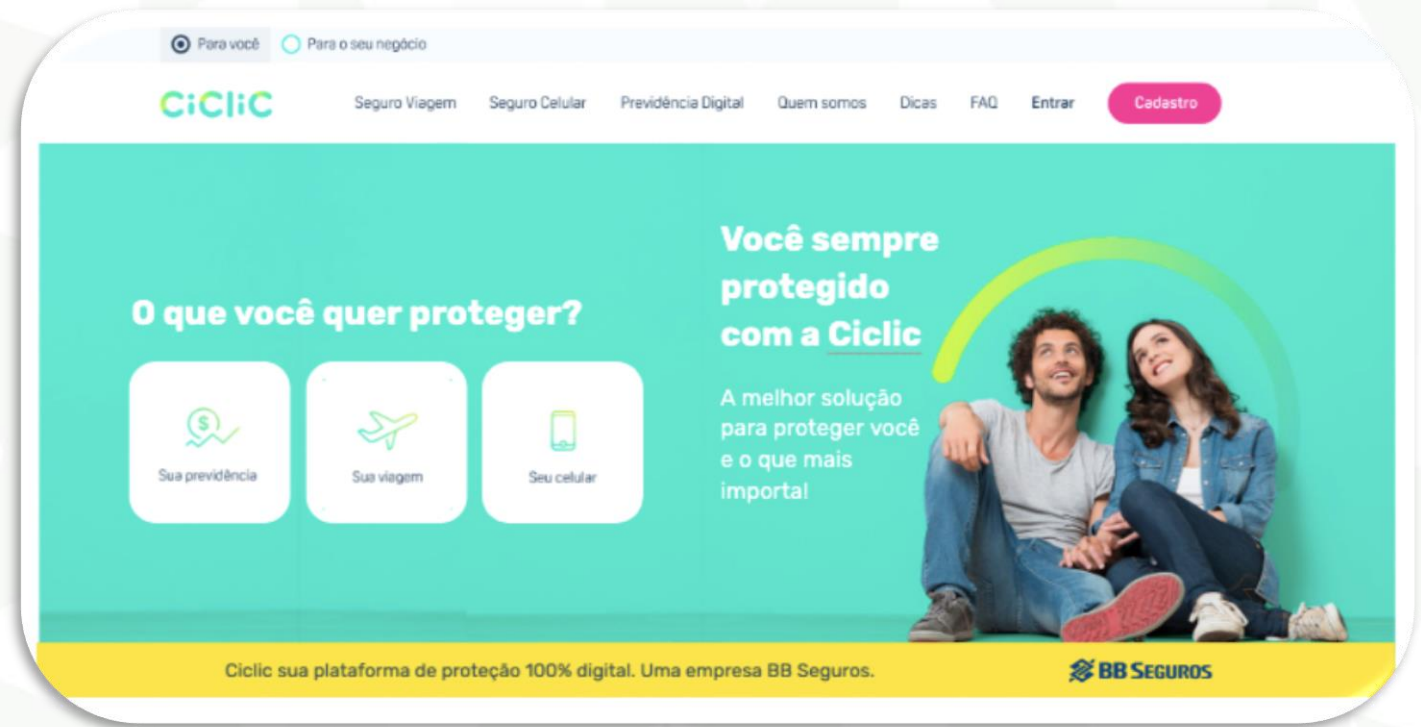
Para você Para o seu negócio

CiCliC

Seguro Viagem Seguro Celular Previdência Digital Quem somos Dicas FAQ Entrar Cadastro

O que você quer proteger?

Sua previdência

Sua viagem

Seu celular

Você sempre protegido com a Ciclic

A melhor solução para proteger você e o que mais importa!

Ciclic sua plataforma de proteção 100% digital. Uma empresa BB Seguros.

BB SEGUROS